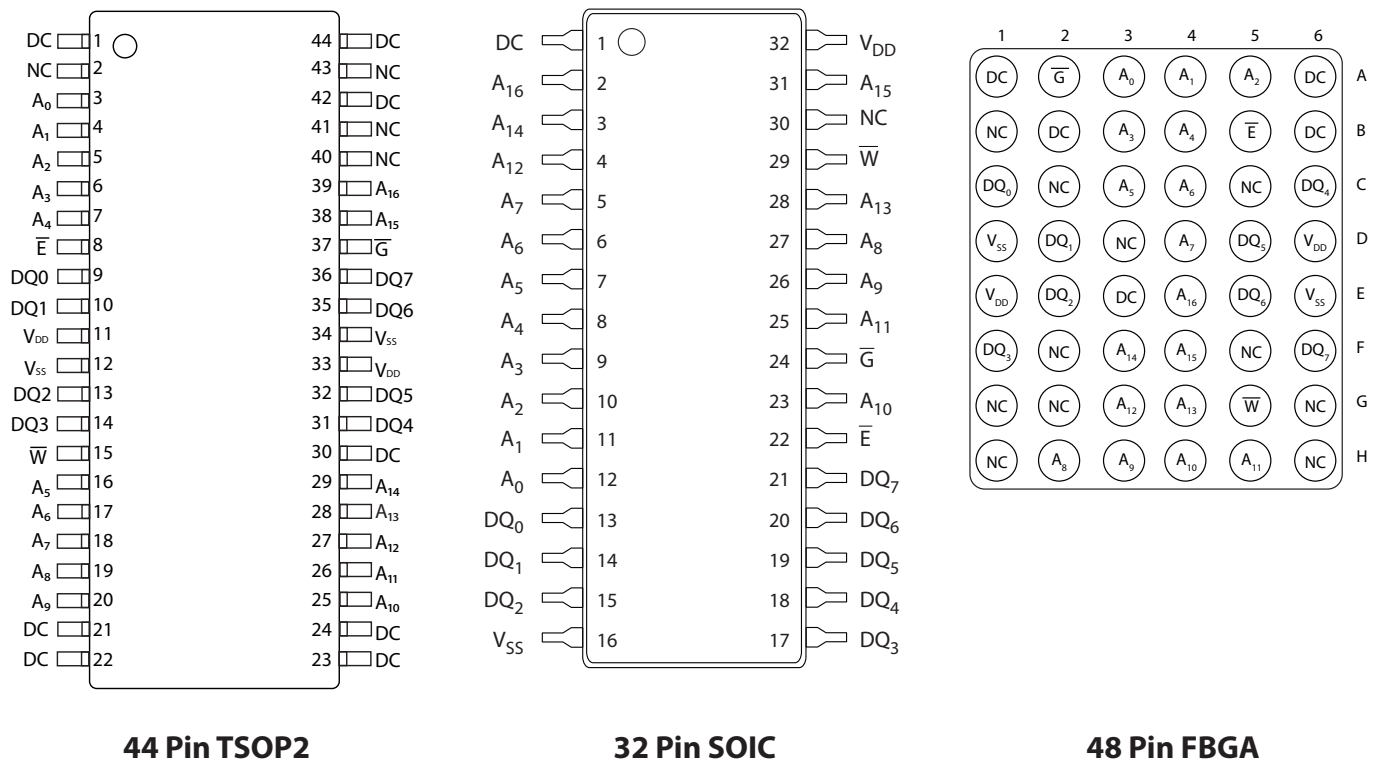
DC 1
NC 2
$A_0$ 3
$A_1$ 4
$A_2$ 5
$A_3$ 6
$A_4$ 7
$\overline{E}$ 8
DQ0 9
DQ1 10
$V_{DD}$ 11
$V_{SS}$ 12
DQ2 13
DQ3 14
$\overline{W}$ 15
$A_5$ 16
$A_6$ 17
$A_7$ 18
$A_8$ 19
$A_9$ 20
DC 21
DC 22

44 DC
43 NC
42 DC
41 NC
40 NC
39 $A_{16}$
38 $A_{15}$
37 $\overline{G}$
36 DQ7
35 DQ6
34 $V_{SS}$
33 $V_{DD}$
32 DQ5
31 DQ4
30 DC
29 $A_{14}$
28 $A_{13}$
27 $A_{12}$
26 $A_{11}$
25 $A_{10}$
24 DC
23 DC

44 Pin TSOP2

DC 1
$A_{16}$ 2
$A_{14}$ 3
$A_{12}$ 4
$A_7$ 5
$A_6$ 6
$A_5$ 7
$A_4$ 8
$A_3$ 9
$A_2$ 10
$A_1$ 11
$A_0$ 12
$DQ_0$ 13
$DQ_1$ 14
$DQ_2$ 15
$V_{SS}$ 16

32 $V_{DD}$
31 $A_{15}$
30 NC
29 $\overline{W}$
28 $A_{13}$
27 $A_8$
26 $A_9$
25 $A_{11}$
24 $\overline{G}$
23 $A_{10}$
22 $\overline{E}$
21 $DQ_7$
20 $DQ_6$
19 $DQ_5$
18 $DQ_4$
17 $DQ_3$

32 Pin SOIC

| | 1 | 2 | 3 | 4 | 5 | 6 |
|---|---|---|---|---|---|---|
| A | DC | $\overline{G}$ | $A_0$ | $A_1$ | $A_2$ | DC |
| B | NC | DC | $A_3$ | $A_4$ | $\overline{E}$ | DC |
| C | $DQ_0$ | NC | $A_5$ | $A_6$ | NC | $DQ_4$ |
| D | $V_{SS}$ | $DQ_1$ | NC | $A_7$ | $DQ_5$ | $V_{DD}$ |
| E | $V_{DD}$ | $DQ_2$ | DC | $A_{16}$ | $DQ_6$ | $V_{SS}$ |
| F | $DQ_3$ | NC | $A_{14}$ | $A_{15}$ | NC | $DQ_7$ |
| G | NC | NC | $A_{12}$ | $A_{13}$ | $\overline{W}$ | NC |
| H | NC | $A_8$ | $A_9$ | $A_{10}$ | $A_{11}$ | NC |

48 Pin FBGA